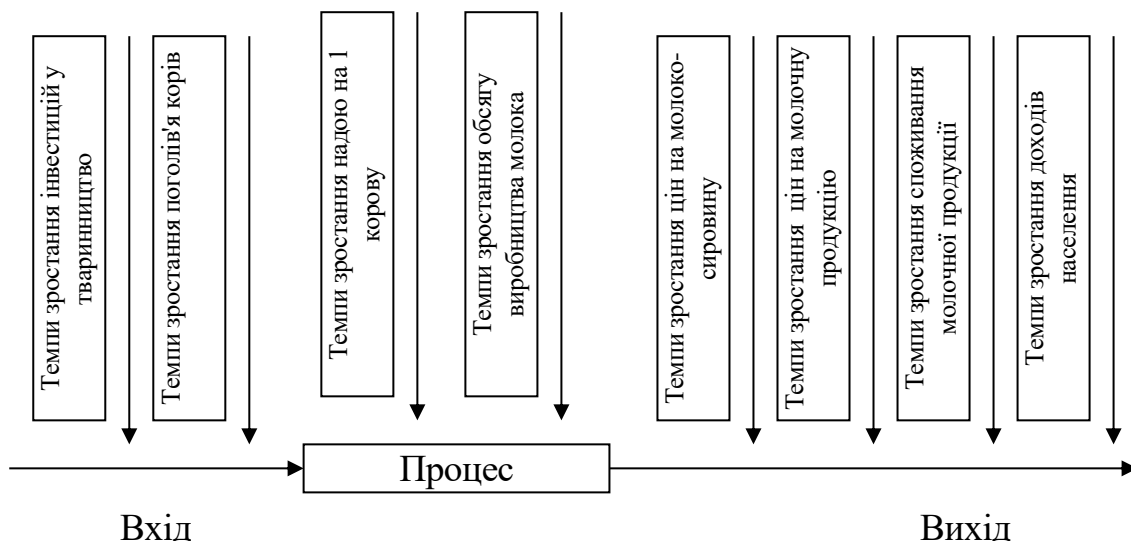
Темпи зростання інвестицій у тваринництво

Темпи зростання поголів'я корів

Темпи зростання надою на 1 корову

Темпи зростання обсягу виробництва молока

Темпи зростання цін на молоко-сировину

Темпи зростання цін на молочну продукцію

Темпи зростання споживання молочної продукції

Темпи зростання доходів населення

Процес

Вхід

Вихід